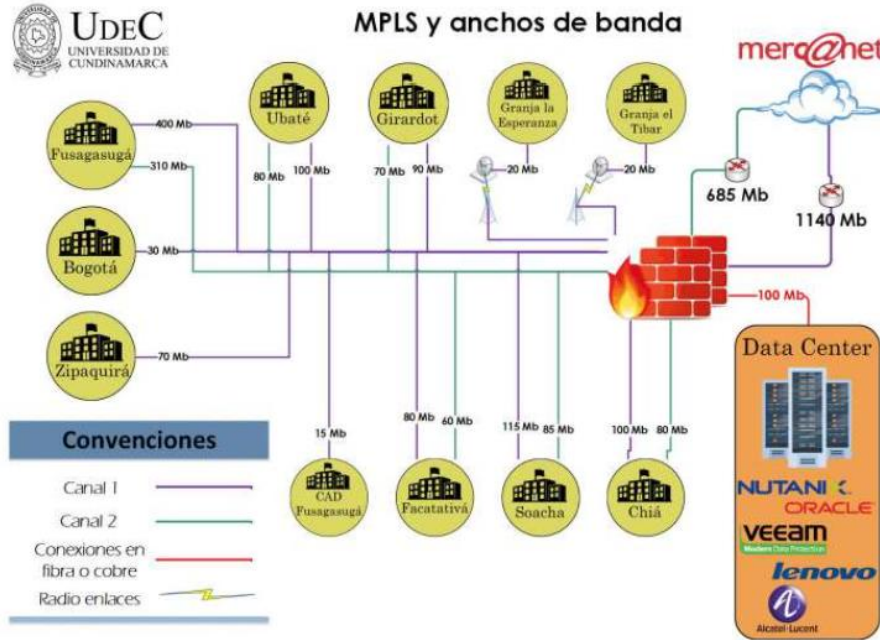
UDEC
UNIVERSIDAD DE CUNDINAMARCA

MPLS y anchos de banda

mera@net

Ubaté
Girardot
Granja la Esperanza
Granja el Tibar
Fusagasugá
Bogotá
Zipaquirá

400 Mb
310 Mb
80 Mb
100 Mb
70 Mb
90 Mb
20 Mb
20 Mb
685 Mb
1140 Mb
30 Mb
70 Mb
100 Mb

Data Center

15 Mb
80 Mb
60 Mb
115 Mb
85 Mb
100 Mb
80 Mb

Convenciones
Canal 1
Canal 2
Conexiones en fibra o cobre
Radio enlaces

CAD Fusagasugá
Facatativá
Soacha
Chía

NUTANIX
ORACLE
veeam
Modern Data Protection
lenovo
Alcatel-Lucent